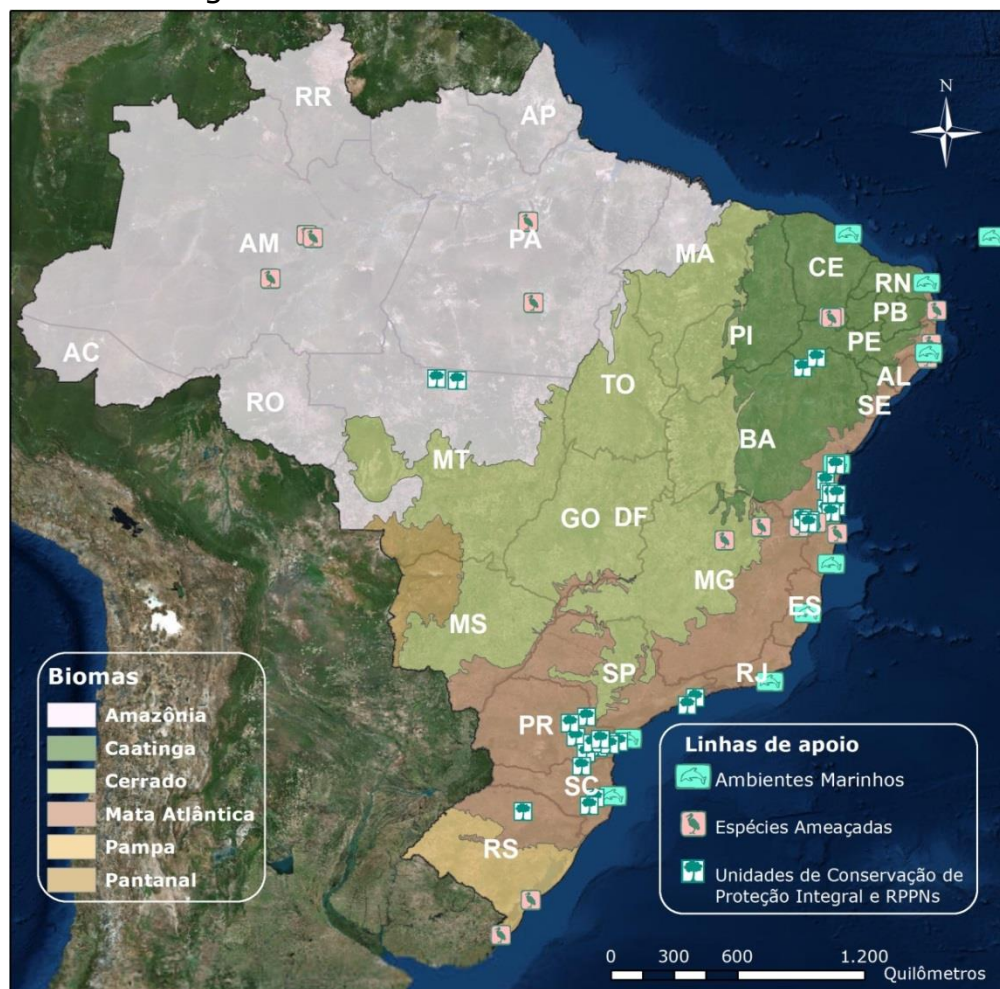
N

RR
AP
AM
PA
MA
CE
RN
PB
PI
PE
AC
AL
SE
RO
TO
BA
MT
GO
DF
MG
ES
MS
SP
RJ
PR
SC
RS

Biomas
Amazônia
Caatinga
Cerrado
Mata Atlântica
Pampa
Pantanal

Linhas de apoio
Ambientes Marinhos
Espécies Ameaçadas
Unidades de Conservação de Proteção Integral e RPPNs

0 300 600 1.200
Quilômetros